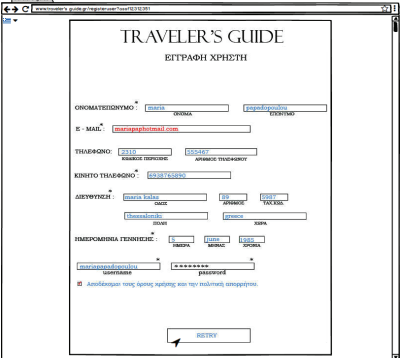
www.traveler's guide.gr/register.user?user1[1212]361

TRAVELER'S GUIDE

ΕΓΓΡΑΦΗ ΧΡΗΣΤΗ

ΟΝΟΜΑΤΕΠΩΝΥΜΟ*: maria ΟΝΟΜΑ papadopoulou ΕΠΩΝΥΜΟ

E - MAIL*: mariapaphotmail.com

ΤΗΛΕΦΩΝΟ: 2310 ΚΩΔΙΚΟΣ ΠΕΡΙΟΧΗΣ 555467 ΑΡΙΘΜΟΣ ΤΗΛΕΦΩΝΟΥ

ΚΙΝΗΤΟ ΤΗΛΕΦΩΝΟ*: 6938765890

ΔΙΕΥΘΥΝΣΗ*: maria kalas ΟΔΟΣ 89 ΑΡΙΘΜΟΣ 5987 ΤΑΧ.ΚΩΔ.

thessaloniki ΠΟΛΗ greece ΧΩΡΑ

ΗΜΕΡΟΜΗΝΙΑ ΓΕΝΝΗΣΗΣ*: 5 ΗΜΕΡΑ june ΜΗΝΑΣ 1990 ΧΡΟΝΙΑ

mariapapadopoulou* username ********* password*

Αποδέχομαι τους όρους χρήσης και την πολιτική απορρήτου.

RETRY